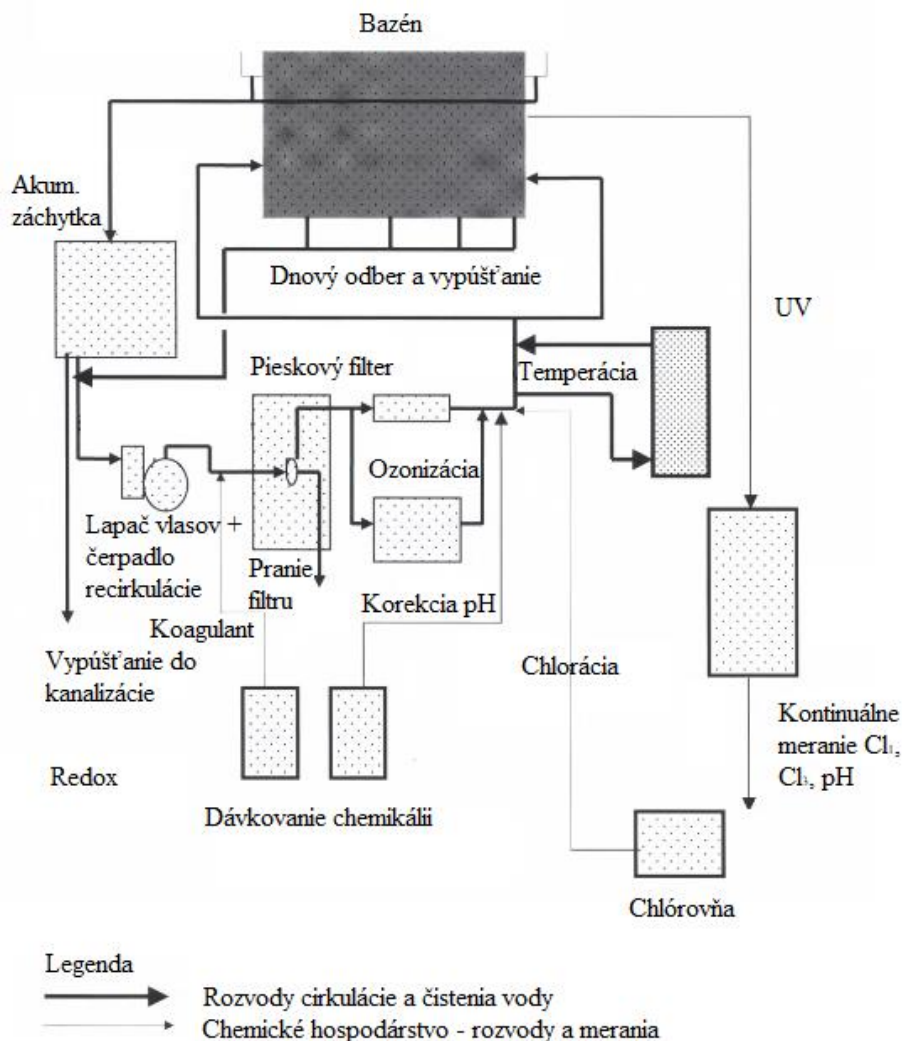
Bazén

Akum. záchytka

Dnový odber a vypúšťanie

UV

Pieskový filter

Temperácia

Ozonizácia

Lapač vlasov + čerpadlo recirkulácie

Pranie filtru

Korekcia pH

Koagulant

Vypúšťanie do kanalizácie

Chlorácia

Kontinuálne meranie $Cl_1$, $Cl_3$, pH

Redox

Dávkovanie chemikálii

Chlórovňa

Legenda

Rozvody cirkulácie a čistenia vody

Chemické hospodárstvo - rozvody a merania